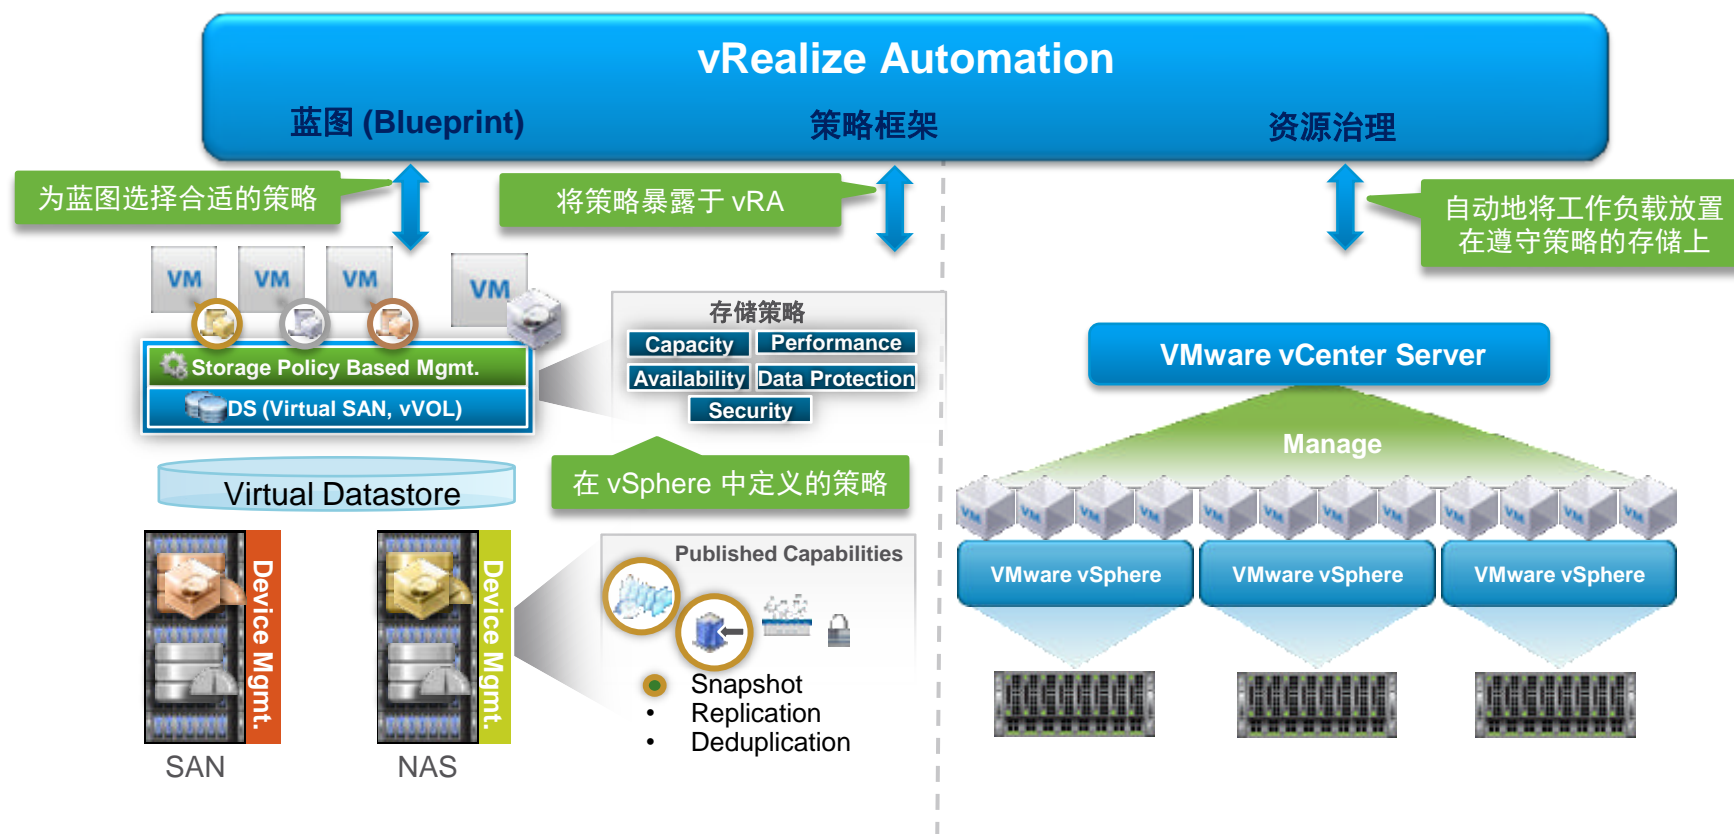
vRealize Automation

蓝图 (Blueprint)

策略框架

资源治理

为蓝图选择合适的策略

将策略暴露于 vRA

自动地将工作负载放置在遵守策略的存储上

VM

VM

VM

VM

Storage Policy Based Mgmt.

DS (Virtual SAN, vVOL)

存储策略

| Capacity | Performance |
|---|---|
| Availability | Data Protection |
| Security | |

VMware vCenter Server

Manage

在 vSphere 中定义的策略

Virtual Datastore

Device Mgmt.

Device Mgmt.

SAN

NAS

Published Capabilities

Snapshot
• Replication
• Deduplication

VM VM VM VM VM VM VM VM VM VM VM VM

VMware vSphere

VMware vSphere

VMware vSphere